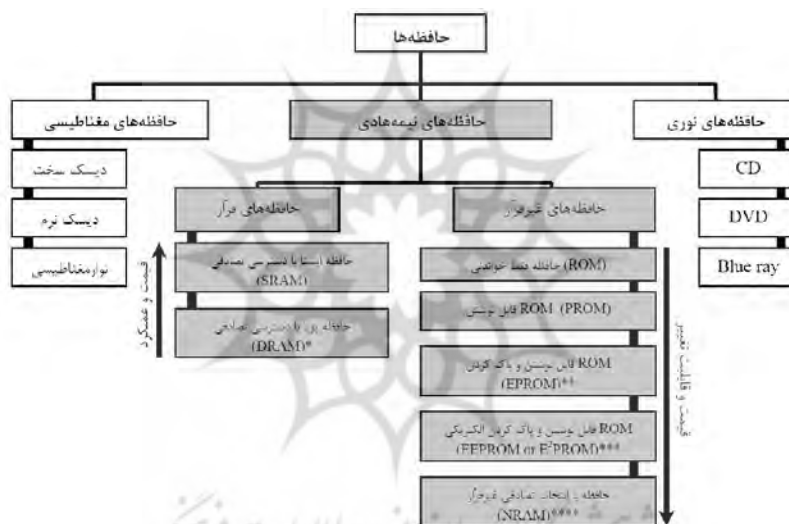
حافظه‌ها

حافظه‌های مغناطیسی

دیسک سخت

دیسک نرم

نوارمغناطیسی

حافظه‌های نیمه‌هادی

حافظه‌های فرار

حافظه ایستا با دسترسی تصادفی (SRAM)

حافظه پویا با دسترسی تصادفی (DRAM)*

قیمت و عملکرد

حافظه‌های غیرفرار

حافظه فقط خواندنی (ROM)

ROM قابل نوشتن (PROM)

ROM قابل نوشتن و پاک کردن (EPROM)**

ROM قابل نوشتن و پاک کردن الکتریکی (EEPROM or $E^2$PROM)***

حافظه با انتخاب تصادفی غیرفرار (NRAM)****

قیمت و قابلیت تغییر

حافظه‌های نوری

CD

DVD

Blue ray